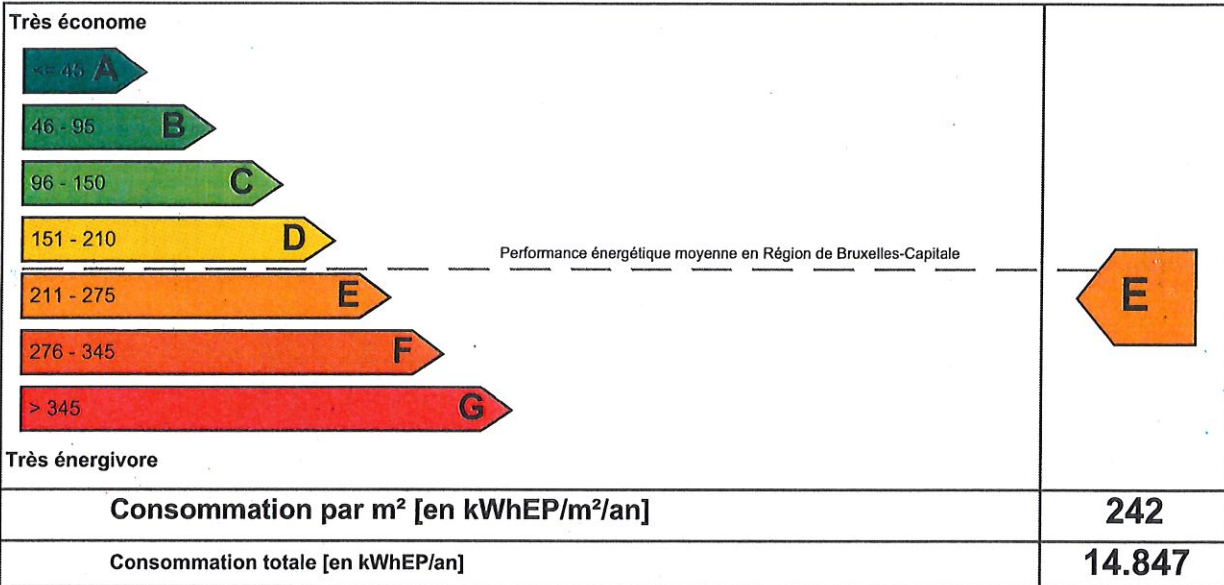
Très économe

<= 45 A

46 - 95 B

96 - 150 C

151 - 210 D

Performance énergétique moyenne en Région de Bruxelles-Capitale

211 - 275 E

276 - 345 F

> 345 G

Très énergivore

E

| Consommation par m² [en kWhEP/m²/an] | 242 |
|---|---|
| Consommation totale [en kWhEP/an] | 14.847 |